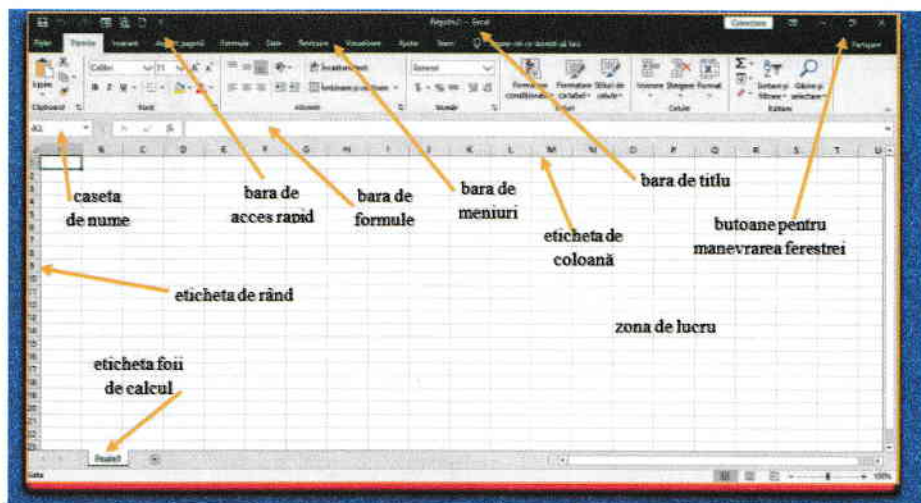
Registru1 - Excel

Fișier Pornire Inserare Aspect pagină Formule Date Revizuire Vizualizare Ajutor Team Spuneți-mi ce doriți să faceți

Partajare

Clipboard Font Aliniere Număr Stiluri Celule Editare

Calibri 11 Încadrare text Îmbinare și centrare General Formatare condiționată Formatare ca tabel Stiluri de celule Inserare Ștergere Format Sortare și filtrare Găsire și selectare

Lipire

A1

A B C D E F G H I J K L M N O P Q R S T U

Foaie1

Gata

100%

caseta de nume

bara de acces rapid

bara de formule

bara de meniuri

eticheta de coloană

bara de titlu

butoane pentru manevrarea ferestrei

eticheta de rând

zona de lucru

eticheta foii de calcul